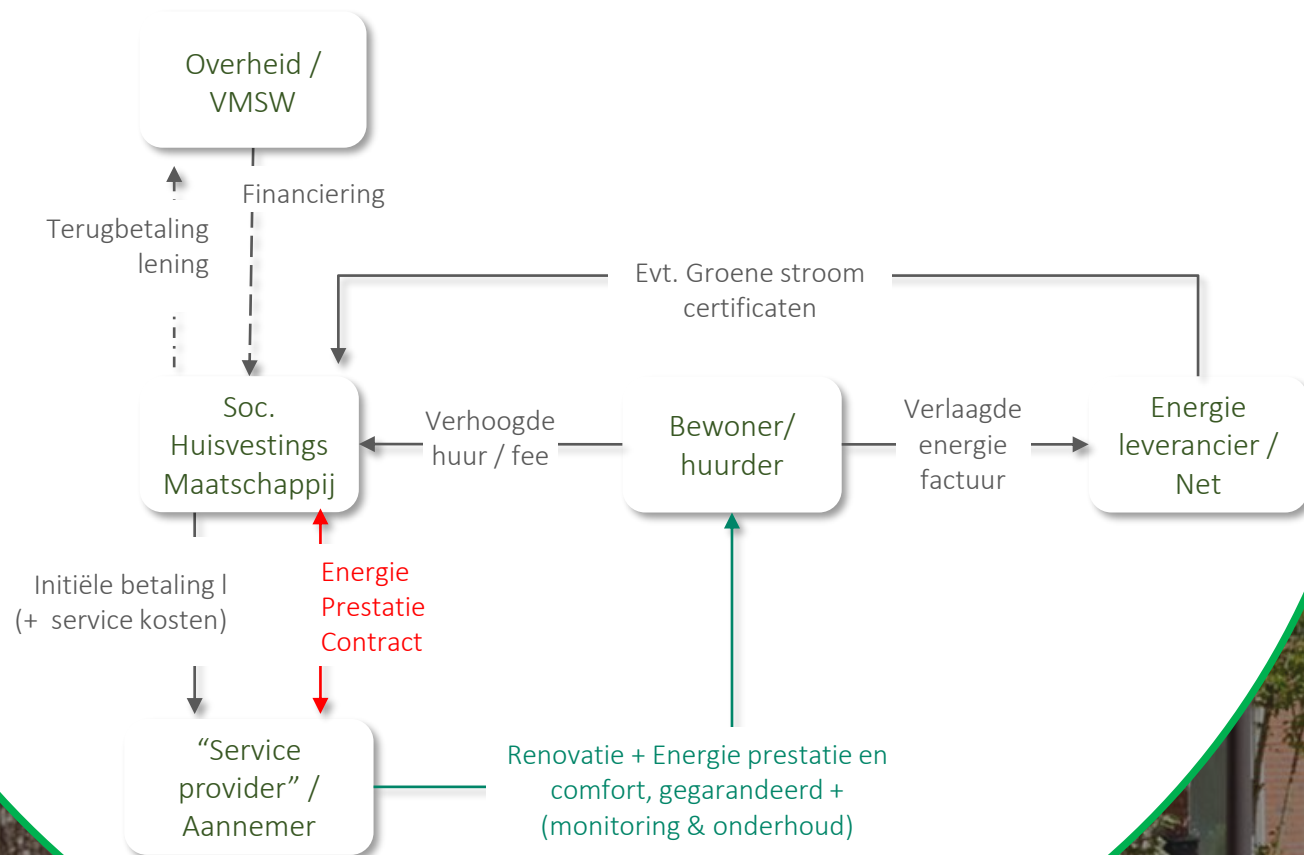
Overheid / VMSW

Financiering

Terugbetaling lening

Evt. Groene stroom certificaten

Soc. Huisvestings Maatschappij

Verhoogde huur / fee

Bewoner/ huurder

Verlaagde energie factuur

Energie leverancier / Net

Initiële betaling l (+ service kosten)

Energie Prestatie Contract

“Service provider” / Aannemer

Renovatie + Energie prestatie en comfort, gegarandeerd + (monitoring & onderhoud)